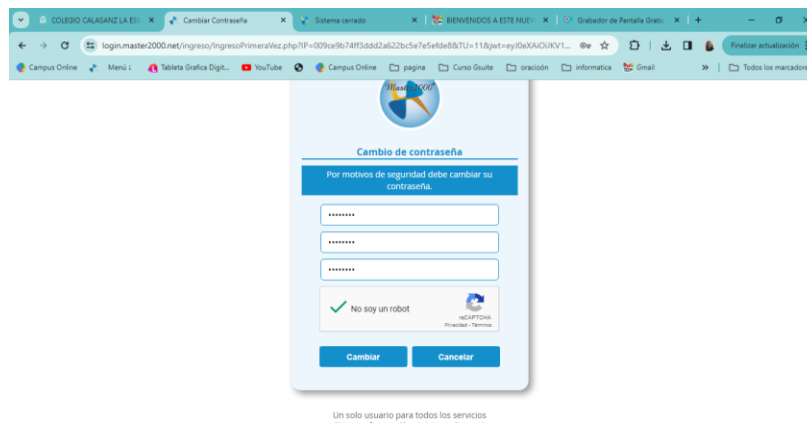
COLEGIO CALASANZ LA EST ×
Cambiar Contraseña ×
Sistema cerrado ×
BIENVENIDOS A ESTE NUE ×
Grabador de Pantalla Gratis ×
+

login.master2000.net/ingreso/IngresoPrimeraVez.php?IP=009ce9b74ff3ddd2a622bc5e7e5efde8&TU=1&jwt=eyJ0eXAiOiJKV1...

Finalizar actualización

Campus Online
Menú ↓
Tableta Grafica Digit...
YouTube
Campus Online
pagina
Curso Gsuite
oración
informatica
Gmail
»
Todos los marcadores

Master2000

Cambio de contraseña

Por motivos de seguridad debe cambiar su contraseña.

••••••••
••••••••
••••••••

No soy un robot
reCAPTCHA
Privacidad - Términos

Cambiar
Cancelar

Un solo usuario para todos los servicios